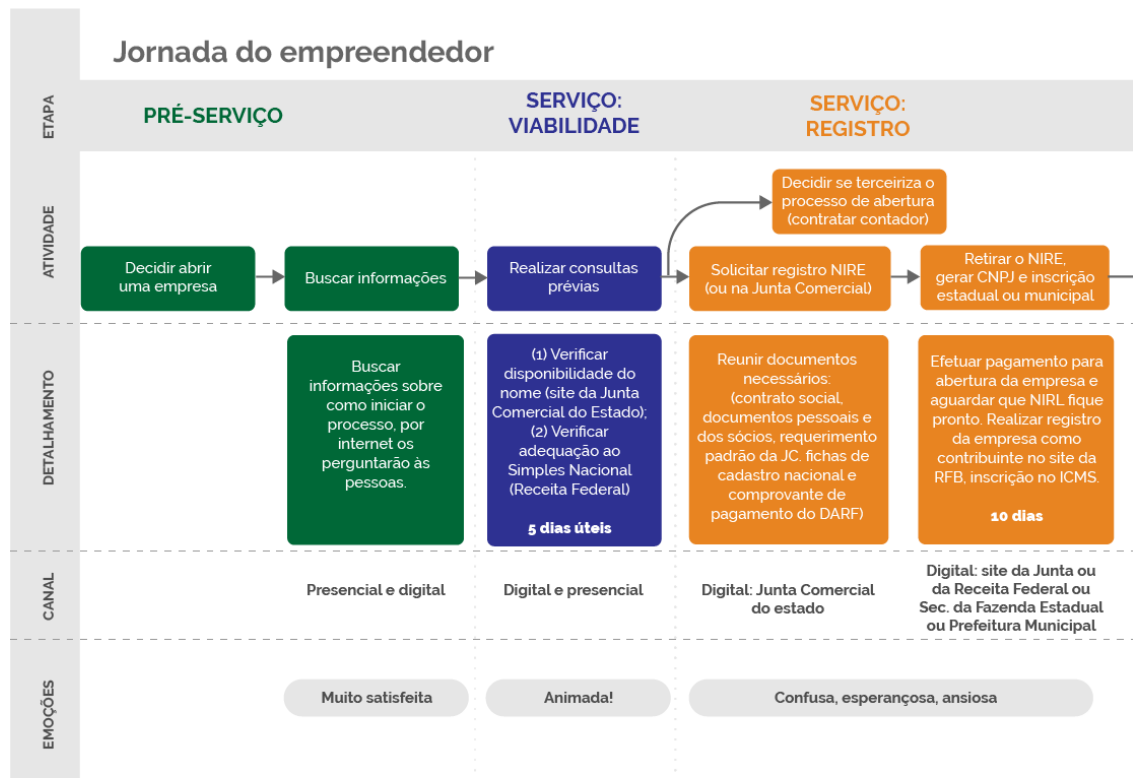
Jornada do empreendedor

ETAPA

PRÉ-SERVIÇO

SERVIÇO: VIABILIDADE

SERVIÇO: REGISTRO

ATIVIDADE

Decidir abrir uma empresa

Buscar informações

Realizar consultas prévias

Decidir se terceiriza o processo de abertura (contratar contador)

Solicitar registro NIRE (ou na Junta Comercial)

Retirar o NIRE, gerar CNPJ e inscrição estadual ou municipal

DETALHAMENTO

Buscar informações sobre como iniciar o processo, por internet os perguntarão às pessoas.

(1) Verificar disponibilidade do nome (site da Junta Comercial do Estado); (2) Verificar adequação ao Simples Nacional (Receita Federal)

5 dias úteis

Reunir documentos necessários: (contrato social, documentos pessoais e dos sócios, requerimento padrão da JC. fichas de cadastro nacional e comprovante de pagamento do DARF)

Efetuar pagamento para abertura da empresa e aguardar que NIRL fique pronto. Realizar registro da empresa como contribuinte no site da RFB, inscrição no ICMS.

10 dias

CANAL

Presencial e digital

Digital e presencial

Digital: Junta Comercial do estado

Digital: site da Junta ou da Receita Federal ou Sec. da Fazenda Estadual ou Prefeitura Municipal

EMOÇÕES

Muito satisfeita

Animada!

Confusa, esperançosa, ansiosa